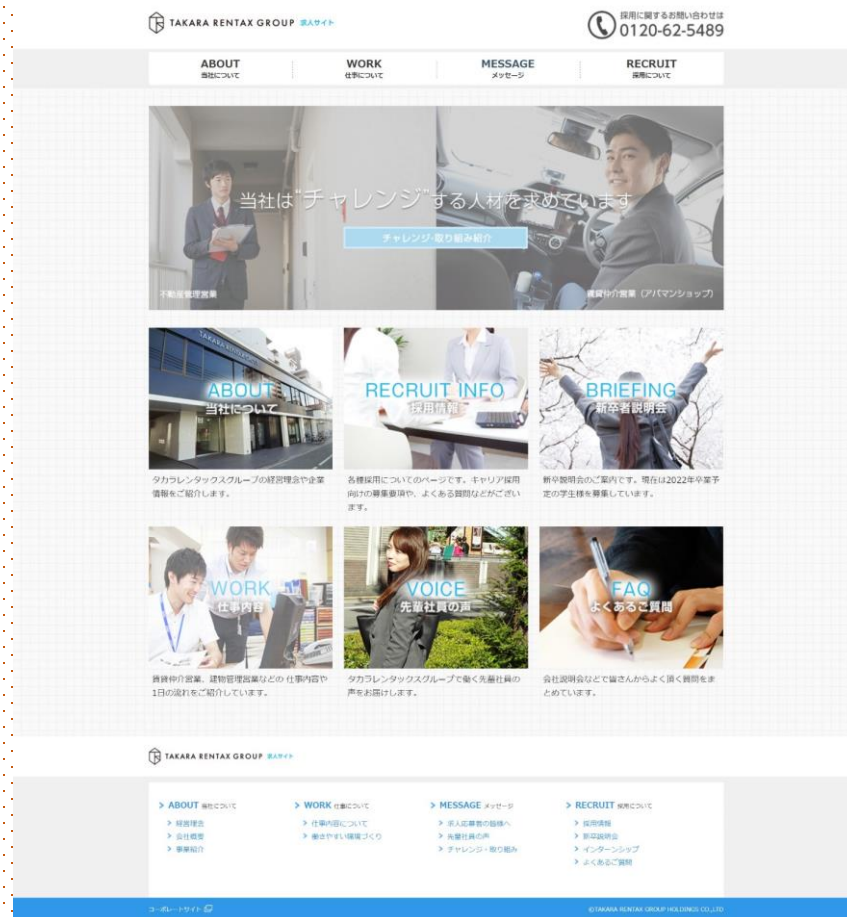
TAKARA RENTAX GROUP 求人サイト

採用に関するお問い合わせは
0120-62-5489

ABOUT
当社について

WORK
仕事について

MESSAGE
メッセージ

RECRUIT
採用について

当社は"チャレンジ"する人材を求めています

チャレンジ・取り組み紹介

不動産管理営業

賃貸仲介営業（アパマンショップ）

ABOUT
当社について

タカラレンタックスグループの経営理念や企業情報をご紹介します。

RECRUIT INFO
採用情報

各種採用についてのページです。キャリア採用向けの募集要項や、よくある質問などがございます。

BRIEFING
新卒者説明会

新卒説明会のご案内です。現在は2022年卒業予定の学生様を募集しています。

WORK
仕事内容

賃貸仲介営業、建物管理営業などの 仕事内容や1日の流れをご紹介しています。

VOICE
先輩社員の声

タカラレンタックスグループで働く先輩社員の声をお届けします。

FAQ
よくあるご質問

会社説明会などで皆さんからよく頂く質問をまとめています。

TAKARA RENTAX GROUP 求人サイト

> ABOUT 当社について
> 経営理念
> 会社概要
> 事業紹介

> WORK 仕事について
> 仕事内容について
> 働きやすい環境づくり

> MESSAGE メッセージ
> 求人応募者の皆様へ
> 先輩社員の声
> チャレンジ・取り組み

> RECRUIT 採用について
> 採用情報
> 新卒説明会
> インターンシップ
> よくあるご質問

コーポレートサイト

©TAKARA RENTAX GROUP HOLDINGS CO.,LTD